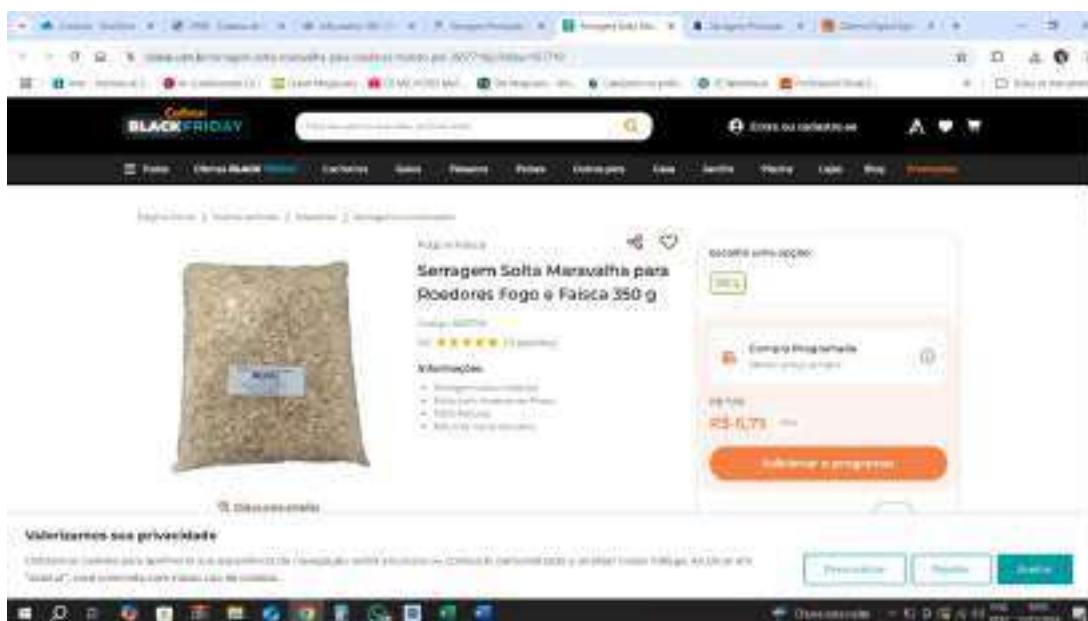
BLACK FRIDAY

Entre ou cadastre-se

Todos

Serragem Solta Maravalha para Roedores Fogo e Faísca 350 g

Escolha uma opção:

350 g

Compra Programada

R$ 11,75

Adicionar e programar

Valorizamos sua privacidade

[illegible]

Aceitar